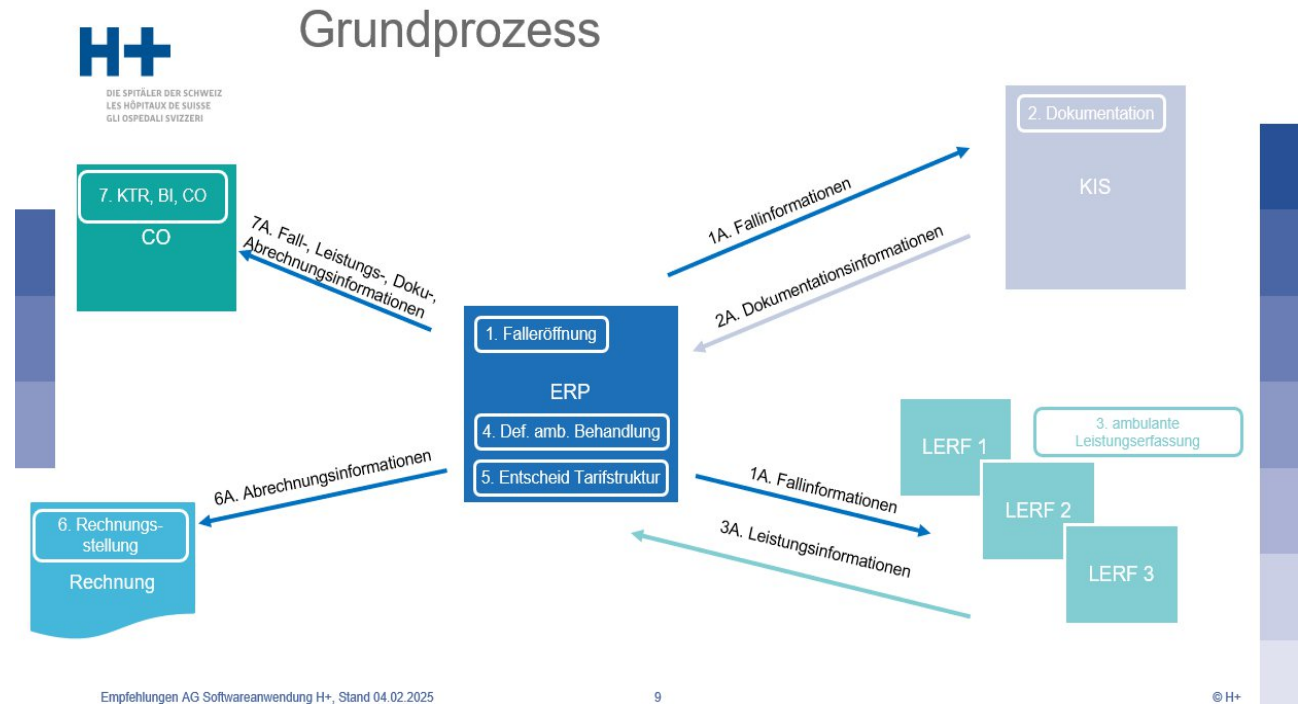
H+
DIE SPITÄLER DER SCHWEIZ
LES HÔPITAUX DE SUISSE
GLI OSPEDALI SVIZZERI

Grundprozess

7. KTR, BI, CO
CO

7A. Fall-, Leistungs-, Doku-, Abrechnungsinformationen

1A. Fallinformationen

2. Dokumentation
KIS

2A. Dokumentationsinformationen

1. Falleröffnung
ERP
4. Def. amb. Behandlung
5. Entscheid Tarifstruktur

6A. Abrechnungsinformationen

6. Rechnungsstellung
Rechnung

1A. Fallinformationen

3A. Leistungsinformationen

LERF 1
3. ambulante Leistungserfassung
LERF 2
LERF 3

Empfehlungen AG Softwareanwendung H+, Stand 04.02.2025
9
© H+